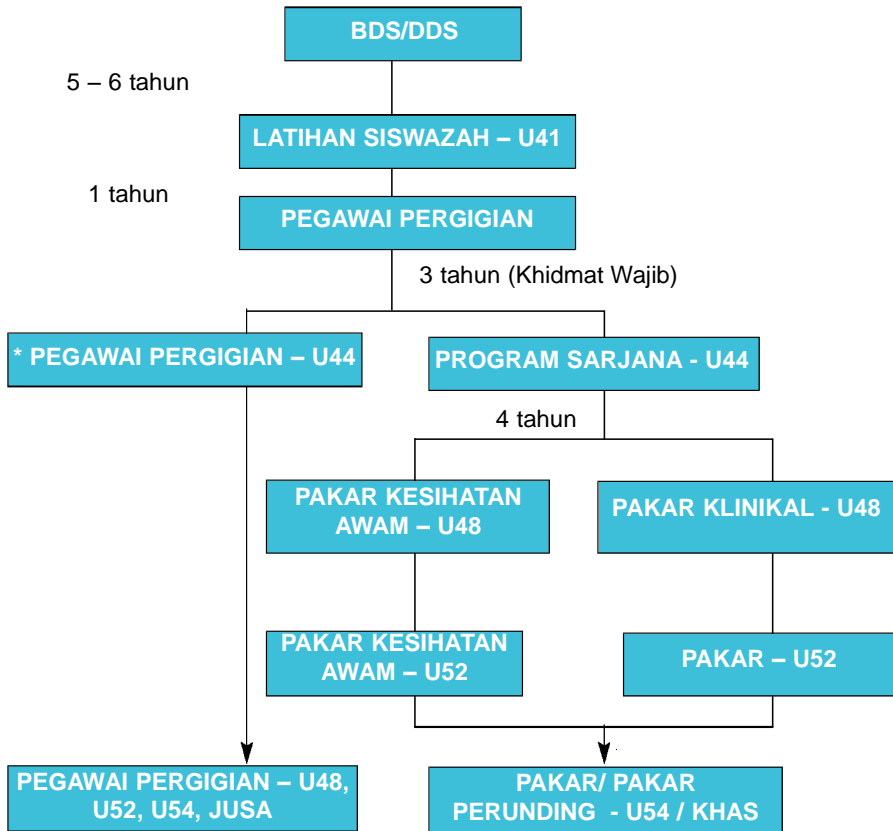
BDS/DDS

5 – 6 tahun

LATIHAN SISWAZAH – U41

1 tahun

PEGAWAI PERGIGIAN

3 tahun (Khidmat Wajib)

* PEGAWAI PERGIGIAN – U44

PROGRAM SARJANA - U44

4 tahun

PAKAR KESIHATAN AWAM – U48

PAKAR KLINIKAL - U48

PAKAR KESIHATAN AWAM – U52

PAKAR – U52

PEGAWAI PERGIGIAN – U48, U52, U54, JUSA

PAKAR/ PAKAR PERUNDING - U54 / KHAS